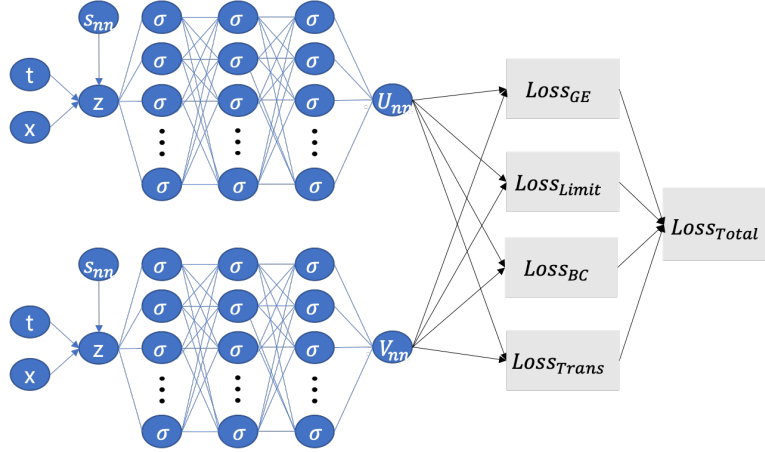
$s_{nn}$

t

x

z

$\sigma$ $\sigma$ $\sigma$

$\sigma$ $\sigma$ $\sigma$

$\sigma$ $\sigma$ $\sigma$

$\sigma$ $\sigma$ $\sigma$

$U_{nn}$

$s_{nn}$

t

x

z

$\sigma$ $\sigma$ $\sigma$

$\sigma$ $\sigma$ $\sigma$

$\sigma$ $\sigma$ $\sigma$

$\sigma$ $\sigma$ $\sigma$

$V_{nn}$

$Loss_{GE}$

$Loss_{Limit}$

$Loss_{BC}$

$Loss_{Trans}$

$Loss_{Total}$